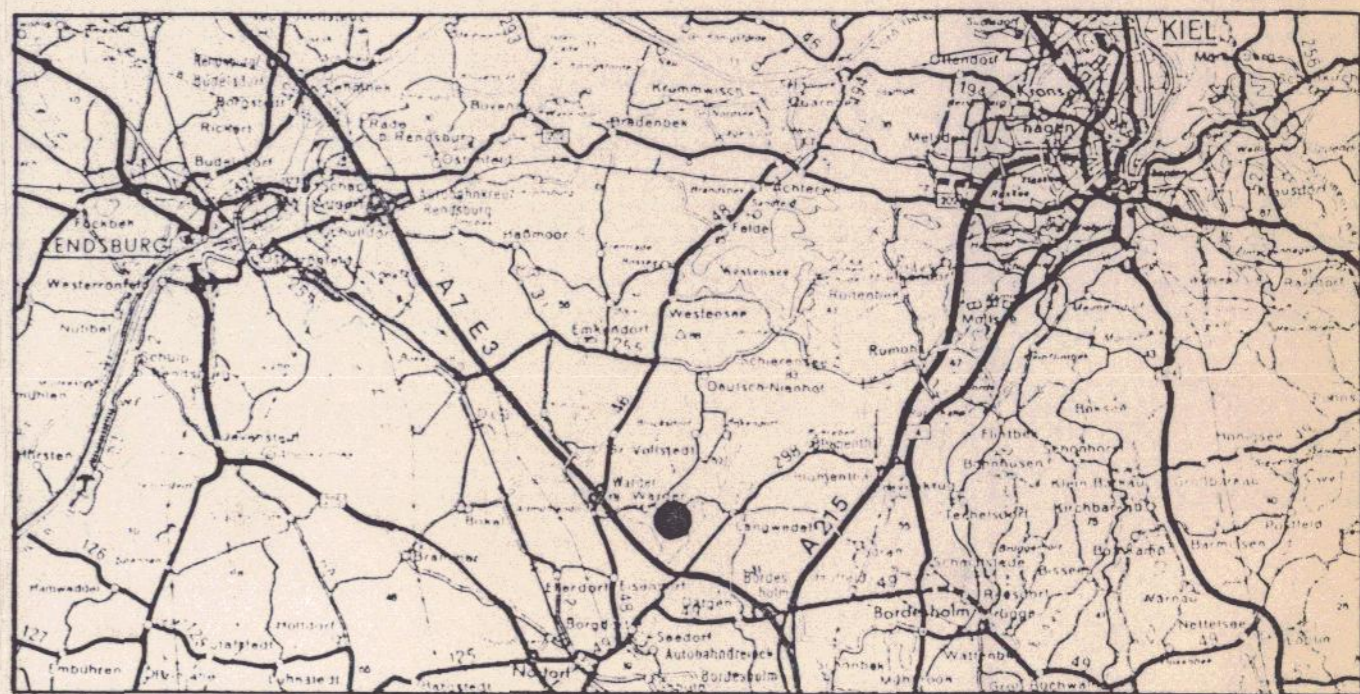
KIEL
Ottendorf
Kronshagen
Melsdorf
Krummwisch
Quarnbek
Bredenbek
Rade b. Rendsburg
Osterrönfeld
Autobahnkreuz Rendsburg
Rickert
Büdelsdorf
RENDSBURG
Fockbek
Westerrönfeld
Nübbel
Schülp
Haßmoor
Achterwehr
Felde
Westensee
Emkendorf
Schierensee
Deutsch-Nienhof
Rumohr
Mielkendorf
A7 E3
A215
Gr. Vollstedt
Warder
Langwedel
Bovenau
Flintbek
Böhnhusen
Techelsdorf
Kirchbarkau
Klein Barkau
Bothkamp
Blumenthal
Schönbek
Brügge
Bordesholm
Wattenbek
Nettelsee
Warnau
Barmissen
Postfeld
Honigsee
Brammer
Ehndorf
Eisendorf
Borgdorf
Seedorf
Autobahndreieck
Nortorf
Dätgen
Bordesholm
Emkendorf
Embühren
Stafstedt
Luhnstedt
Hamweddel
Hörsten
Jevenstedt
126
127
125
49
255
298
B4
404
202